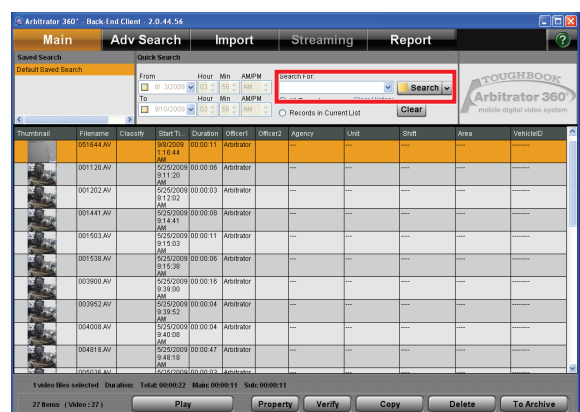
Arbitrator 360° - Back-End Client - 2.0.44.56

Main | Adv Search | Import | Streaming | Report | ?

Saved Search
Default Saved Search

Quick Search
From Hour Min AM/PM
9/ 3/2009 03 58 AM
To Hour Min AM/PM
9/10/2009 03 58 AM

Search For:
Search
Records in Current List
Clear

TOUGHBOOK
Arbitrator 360°
mobile digital video system

| Thumbnail | Filename | Classify | Start Ti... | Duration | Officer1 | Officer2 | Agency | Unit | Shift | Area | VehicleID |
|---|---|---|---|---|---|---|---|---|---|---|---|
| | 051644.AV | | 9/8/2009 1:16:44 AM | 00:00:11 | Arbitrator | | --- | --- | --- | --- | -------- |
| | 001120.AV | | 5/25/2009 9:11:20 AM | 00:00:06 | Arbitrator | | --- | --- | --- | --- | -------- |
| | 001202.AV | | 5/25/2009 9:12:02 AM | 00:00:03 | Arbitrator | | --- | --- | --- | --- | -------- |
| | 001441.AV | | 5/25/2009 9:14:41 AM | 00:00:08 | Arbitrator | | --- | --- | --- | --- | -------- |
| | 001503.AV | | 5/25/2009 9:15:03 AM | 00:00:11 | Arbitrator | | --- | --- | --- | --- | -------- |
| | 001538.AV | | 5/25/2009 9:15:38 AM | 00:00:06 | Arbitrator | | --- | --- | --- | --- | -------- |
| | 003900.AV | | 5/25/2009 9:39:00 AM | 00:00:16 | Arbitrator | | --- | --- | --- | --- | -------- |
| | 003952.AV | | 5/25/2009 9:39:52 AM | 00:00:04 | Arbitrator | | --- | --- | --- | --- | -------- |
| | 004008.AV | | 5/25/2009 9:40:08 AM | 00:00:04 | Arbitrator | | --- | --- | --- | --- | -------- |
| | 004818.AV | | 5/25/2009 9:48:18 AM | 00:00:47 | Arbitrator | | --- | --- | --- | --- | -------- |
| | 005026.AV | | 5/25/2009 | 00:00:02 | Arbitrator | | | | | | |

1 video files selected Duration: Total: 00:00:22 Main: 00:00:11 Sub: 00:00:11

27 Items (Video : 27) | Play | Property | Verify | Copy | Delete | To Archive